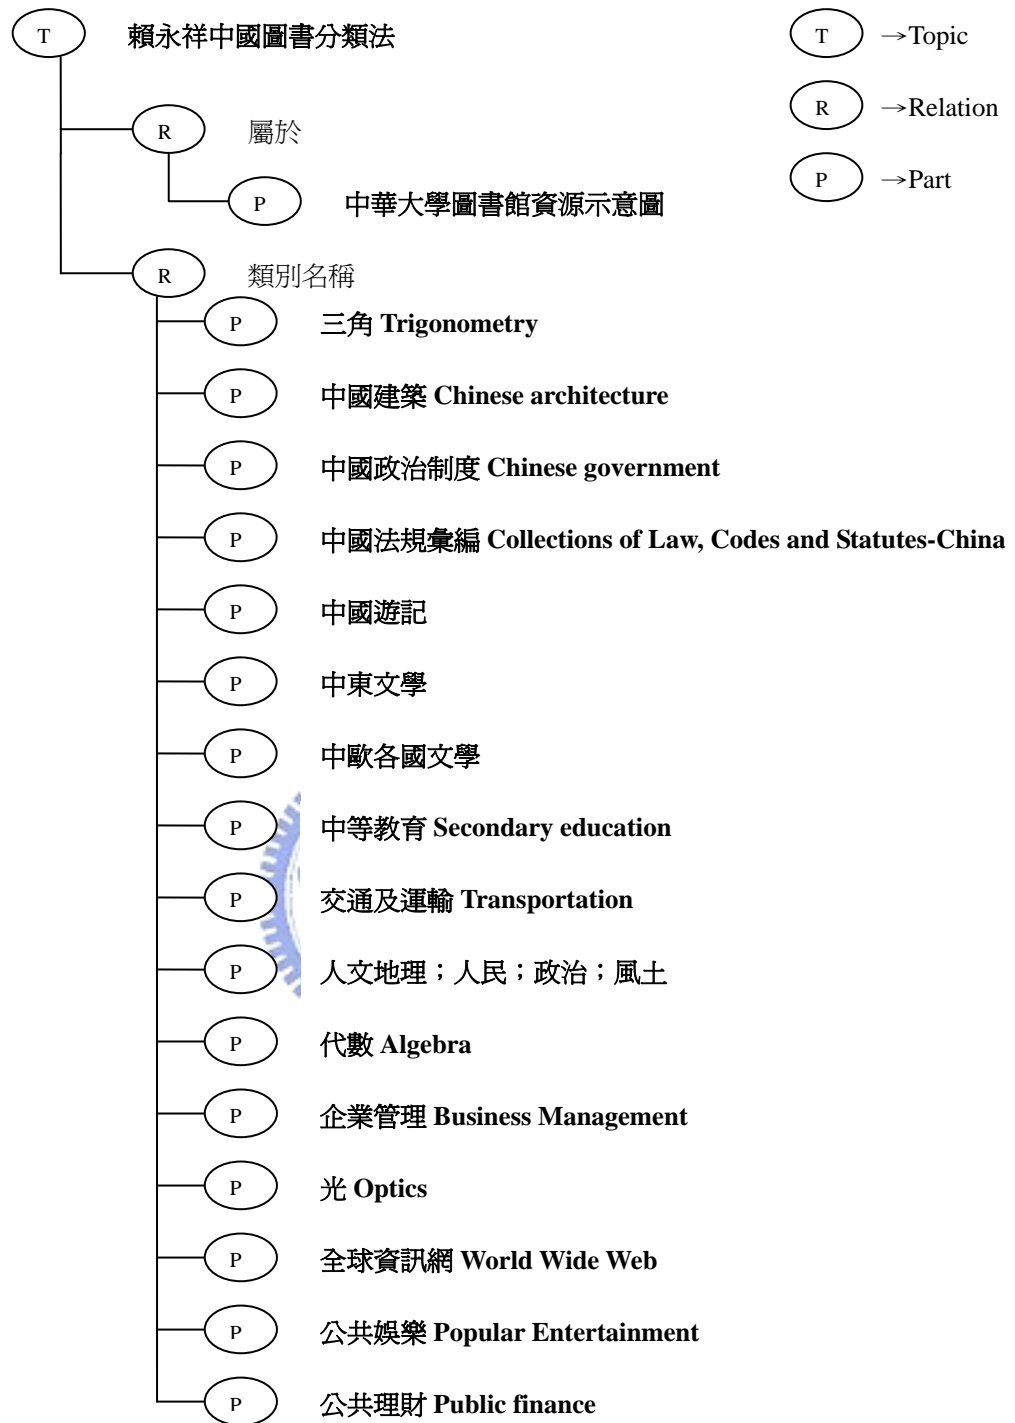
T 賴永祥中國圖書分類法

T →Topic

R →Relation

P →Part

R 屬於

P 中華大學圖書館資源示意圖

R 類別名稱

P 三角 Trigonometry

P 中國建築 Chinese architecture

P 中國政治制度 Chinese government

P 中國法規彙編 Collections of Law, Codes and Statutes-China

P 中國遊記

P 中東文學

P 中歐各國文學

P 中等教育 Secondary education

P 交通及運輸 Transportation

P 人文地理；人民；政治；風土

P 代數 Algebra

P 企業管理 Business Management

P 光 Optics

P 全球資訊網 World Wide Web

P 公共娛樂 Popular Entertainment

P 公共理財 Public finance